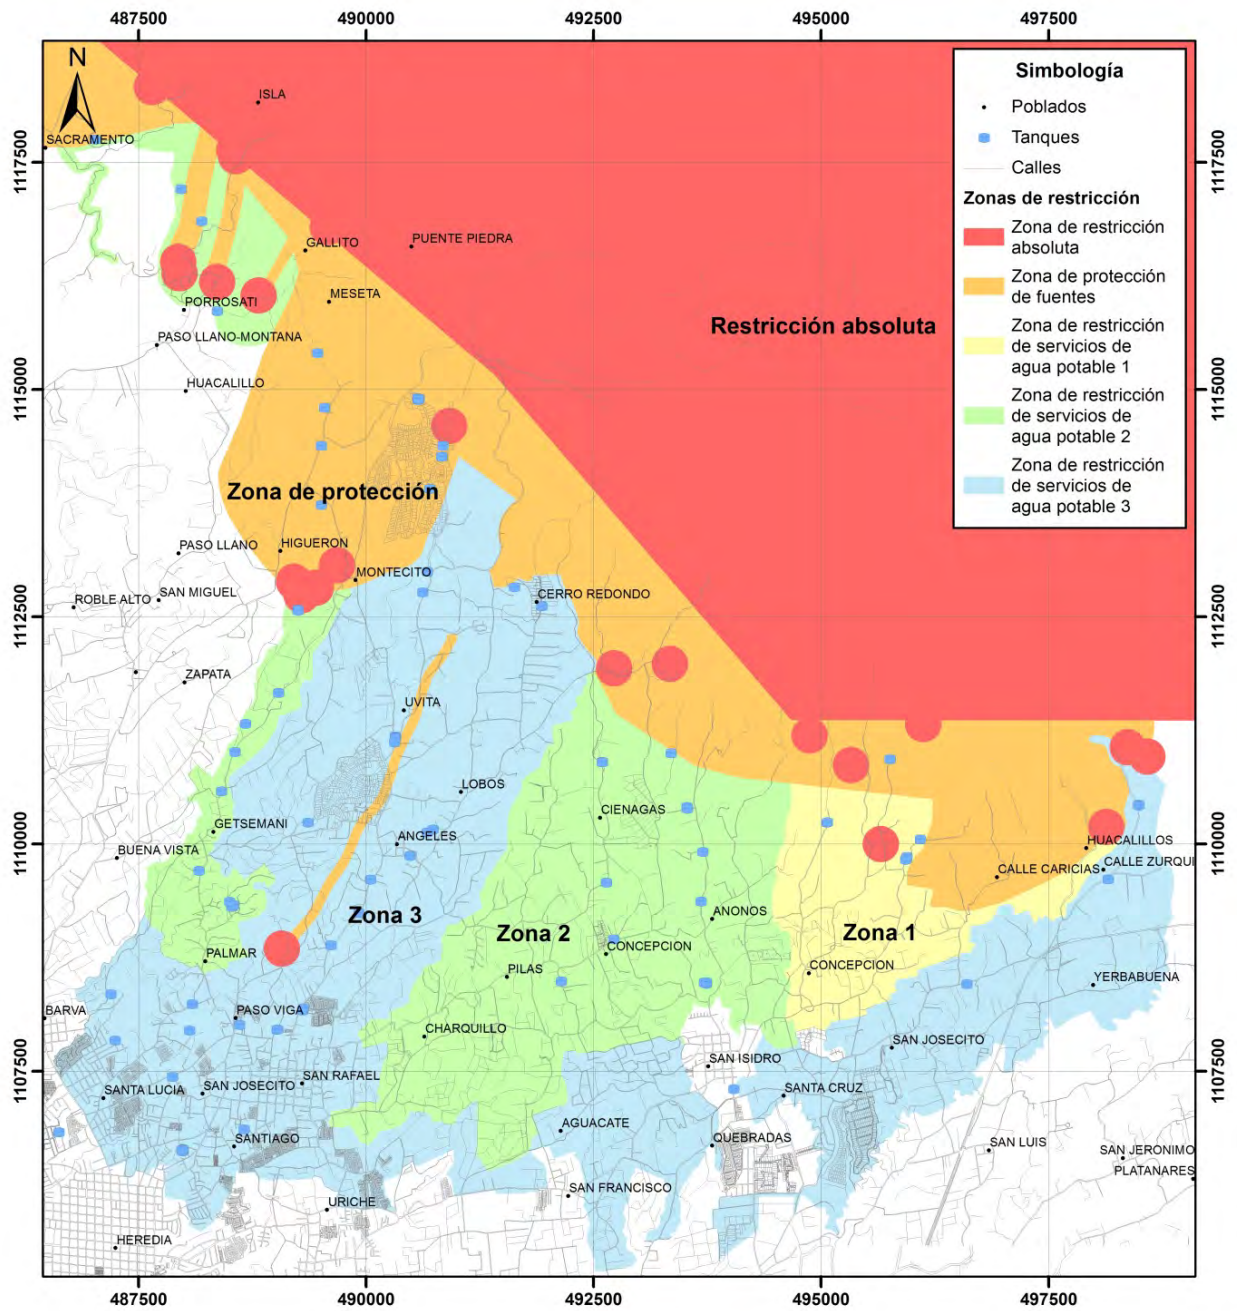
487500
490000
492500
495000
497500

N

1117500
1115000
1112500
1110000
1107500

Simbología
Poblados
Tanques
Calles
Zonas de restricción
Zona de restricción absoluta
Zona de protección de fuentes
Zona de restricción de servicios de agua potable 1
Zona de restricción de servicios de agua potable 2
Zona de restricción de servicios de agua potable 3

ISLA
SACRAMENTO
GALLITO
PUENTE PIEDRA
MESETA
PORROSATI
PASO LLANO-MONTANA
HUACALILLO
Restricción absoluta
Zona de protección
PASO LLANO
HIGUERON
MONTECITO
ROBLE ALTO
SAN MIGUEL
CERRO REDONDO
ZAPATA
UVITA
LOBOS
CIENAGAS
GETSEMANI
ANGELES
HUACALILLOS
BUENA VISTA
CALLE CARICIAS
CALLE ZURQUI
ANONOS
Zona 3
Zona 2
Zona 1
PALMAR
CONCEPCION
CONCEPCION
PILAS
YERBABUENA
BARVA
PASO VIGA
CHARQUILLO
SAN JOSECITO
SAN ISIDRO
SANTA LUCIA
SAN JOSECITO
SAN RAFAEL
SANTA CRUZ
AGUACATE
SANTIAGO
QUEBRADAS
SAN LUIS
SAN JERONIMO
PLATANARES
SAN FRANCISCO
URICHE
HEREDIA

487500
490000
492500
495000
497500